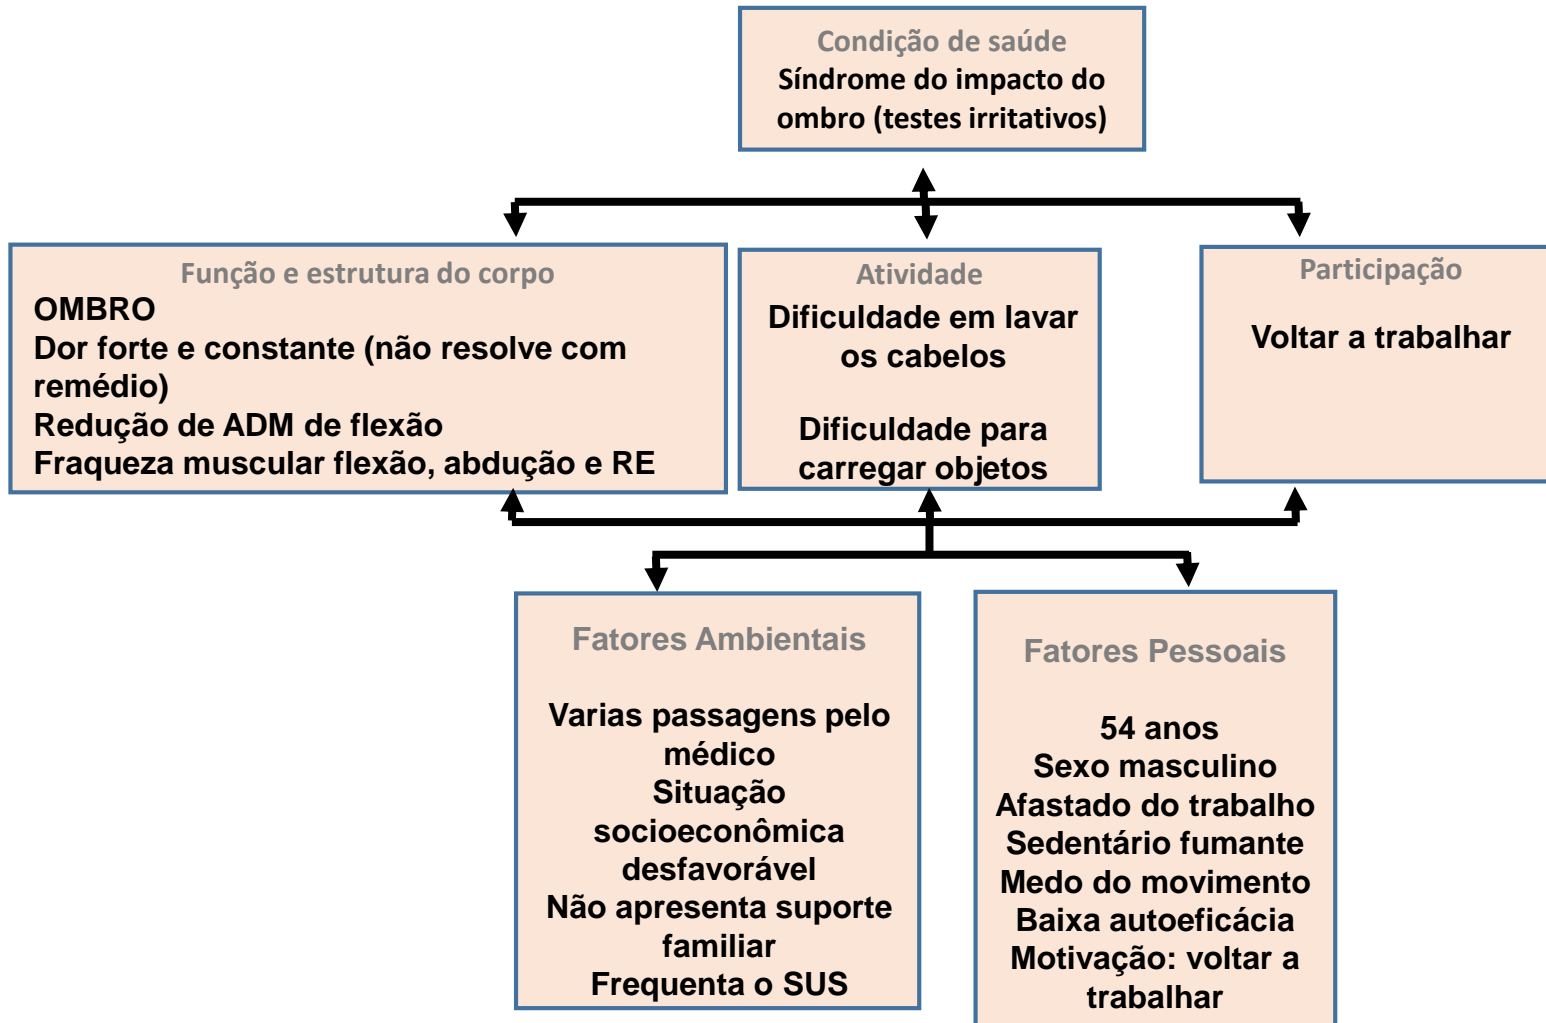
Condição de saúde
Síndrome do impacto do ombro (testes irritativos)

Função e estrutura do corpo
OMBRO
Dor forte e constante (não resolve com remédio)
Redução de ADM de flexão
Fraqueza muscular flexão, abdução e RE

Atividade
Dificuldade em lavar os cabelos

Dificuldade para carregar objetos

Participação

Voltar a trabalhar

Fatores Ambientais

Varias passagens pelo médico
Situação socioeconômica desfavorável
Não apresenta suporte familiar
Frequenta o SUS

Fatores Pessoais

54 anos
Sexo masculino
Afastado do trabalho
Sedentário fumante
Medo do movimento
Baixa autoeficácia
Motivação: voltar a trabalhar